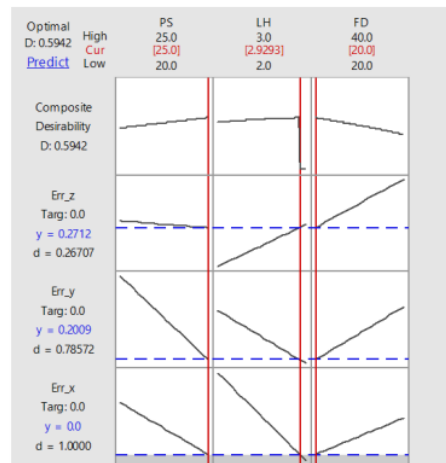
Optimal
D: 0.5942
Predict

High
Cur
Low

PS
25.0
[25.0]
20.0

LH
3.0
[2.9293]
2.0

FD
40.0
[20.0]
20.0

Composite Desirability
D: 0.5942

Err_z
Targ: 0.0
y = 0.2712
d = 0.26707

Err_y
Targ: 0.0
y = 0.2009
d = 0.78572

Err_x
Targ: 0.0
y = 0.0
d = 1.0000